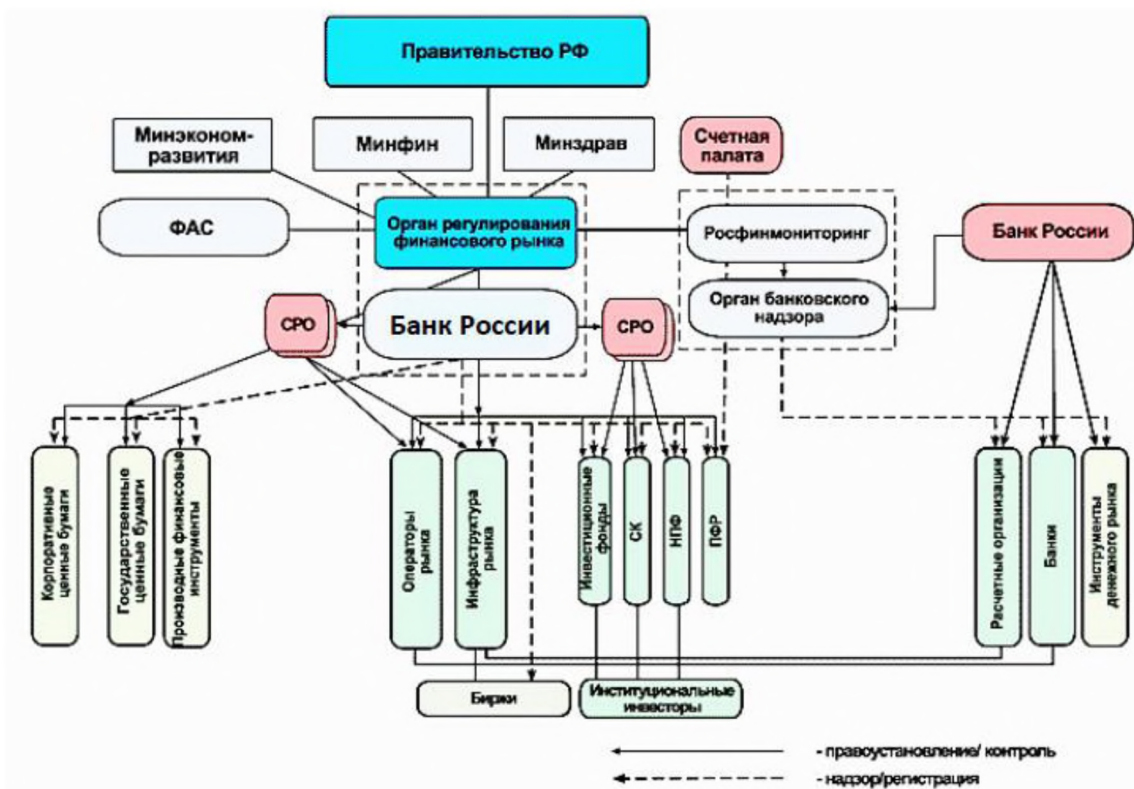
Правительство РФ

Минэконом-развития

Минфин

Минздрав

Счетная палата

ФАС

Орган регулирования финансового рынка

Росфинмониторинг

Банк России

Орган банковского надзора

СРО

Банк России

СРО

Корпоративные ценные бумаги

Государственные ценные бумаги

Производные финансовые инструменты

Операторы рынка

Инфраструктура рынка

Инвестиционные фонды

СК

НПФ

ПФР

Расчетные организации

Банки

Инструменты денежного рынка

Биржи

Институциональные инвесторы

- правоустановление/ контроль

- надзор/регистрация